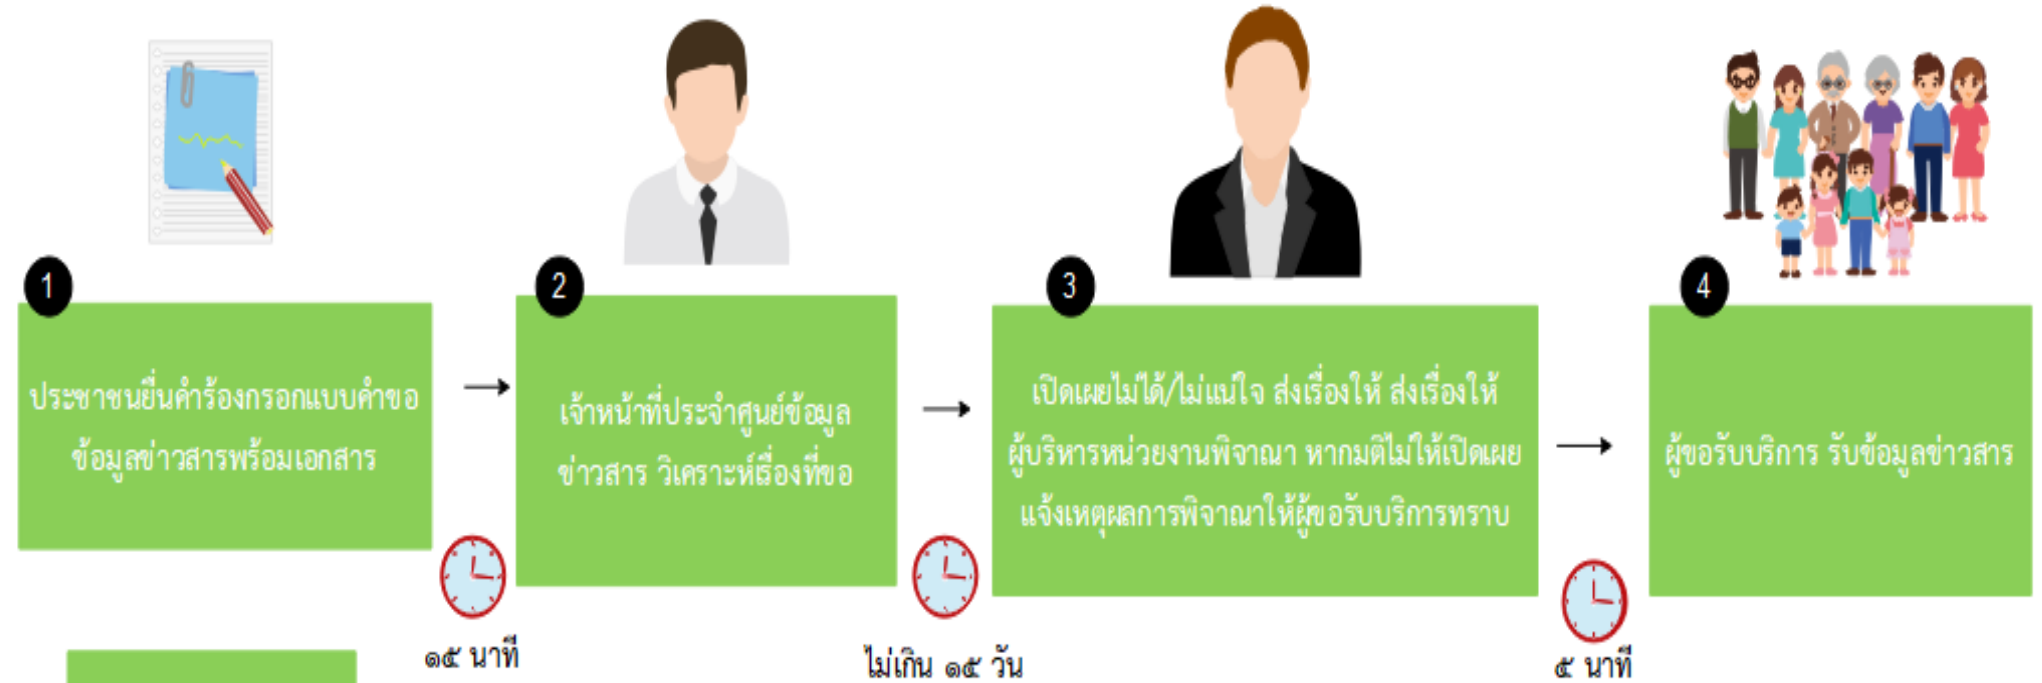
1

ประชาชนยื่นคำร้องกรอกแบบคำขอข้อมูลข่าวสารพร้อมเอกสาร

๑๕ นาที

2

เจ้าหน้าที่ประจำศูนย์ข้อมูลข่าวสาร วิเคราะห์เรื่องที่ขอ

ไม่เกิน ๑๕ วัน

3

เปิดเผยไม่ได้/ไม่แน่ใจ ส่งเรื่องให้ ส่งเรื่องให้ผู้บริหารหน่วยงานพิจาณา หากมติไม่ให้เปิดเผย แจ้งเหตุผลการพิจาณาให้ผู้ขอรับบริการทราบ

๕ นาที

4

ผู้ขอรับบริการ รับข้อมูลข่าวสาร